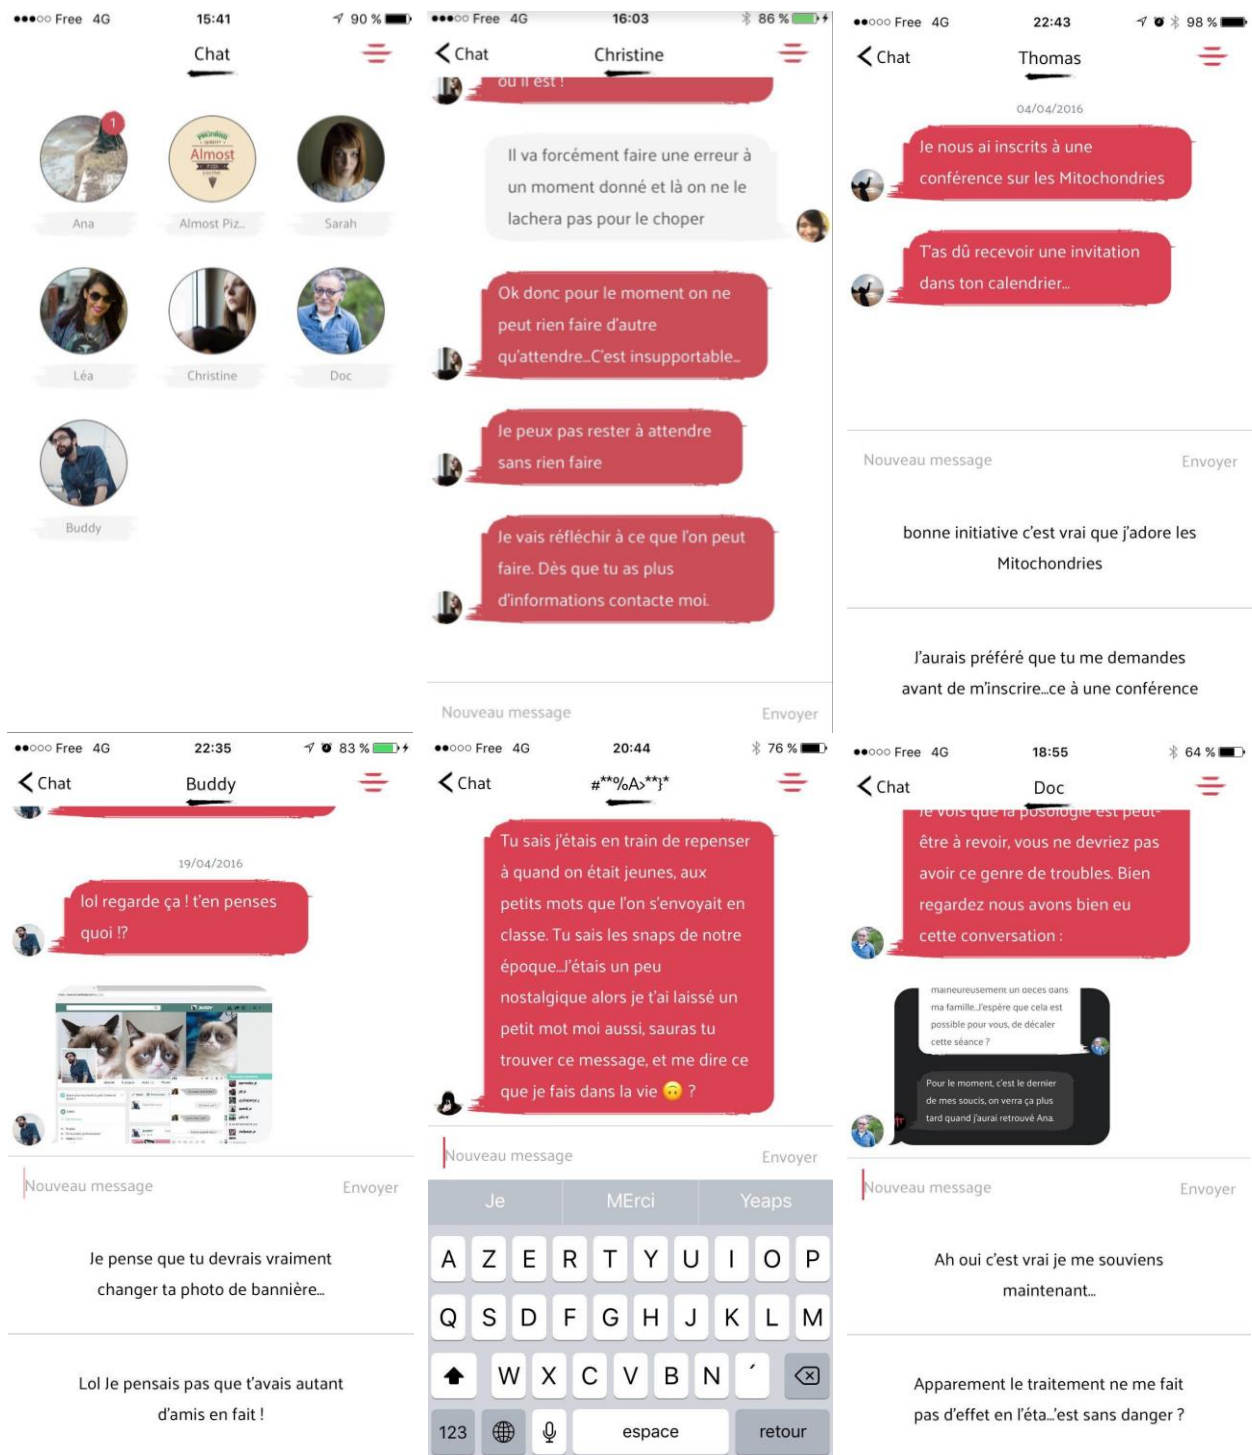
●●●○○ Free 4G 15:41 90 %

Chat

1

Almost

Ana Almost Piz... Sarah

Léa Christine Doc

Buddy

●●●○○ Free 4G 16:03 86 %

Chat Christine

où il est !

Il va forcément faire une erreur à un moment donné et là on ne le lachera pas pour le choper

Ok donc pour le moment on ne peut rien faire d'autre qu'attendre...C'est insupportable...

Je peux pas rester à attendre sans rien faire

Je vais réfléchir à ce que l'on peut faire. Dès que tu as plus d'informations contacte moi.

Nouveau message Envoyer

●●○○○ Free 4G 22:43 98 %

Chat Thomas

04/04/2016

Je nous ai inscrits à une conférence sur les Mitochondries

T'as dû recevoir une invitation dans ton calendrier...

Nouveau message Envoyer

bonne initiative c'est vrai que j'adore les Mitochondries

J'aurais préféré que tu me demandes avant de m'inscrire...ce à une conférence

●●○○○ Free 4G 22:35 83 %

Chat Buddy

19/04/2016

lol regarde ça ! t'en penses quoi !?

Nouveau message Envoyer

Je pense que tu devrais vraiment changer ta photo de bannière...

Lol Je pensais pas que t'avais autant d'amis en fait !

●●○○○ Free 4G 20:44 76 %

Chat #**%A>**}*

Tu sais j'étais en train de repenser à quand on était jeunes, aux petits mots que l'on s'envoyait en classe. Tu sais les snaps de notre époque...J'étais un peu nostalgique alors je t'ai laissé un petit mot moi aussi, sauras tu trouver ce message, et me dire ce que je fais dans la vie 🙃 ?

Nouveau message Envoyer

Je MErci Yeaps

A Z E R T Y U I O P
Q S D F G H J K L M
W X C V B N ´
123 espace retour

●●○○○ Free 4G 18:55 64 %

Chat Doc

je vois que la posologie est peut-être à revoir, vous ne devriez pas avoir ce genre de troubles. Bien regardez nous avons bien eu cette conversation :

malheureusement un deces dans ma famille...J'espère que cela est possible pour vous, de décaler cette séance ?

Pour le moment, c'est le dernier de mes soucis, on verra ça plus tard quand j'aurai retrouvé Ana.

Nouveau message Envoyer

Ah oui c'est vrai je me souviens maintenant...

Apparement le traitement ne me fait pas d'effet en l'éta...'est sans danger ?